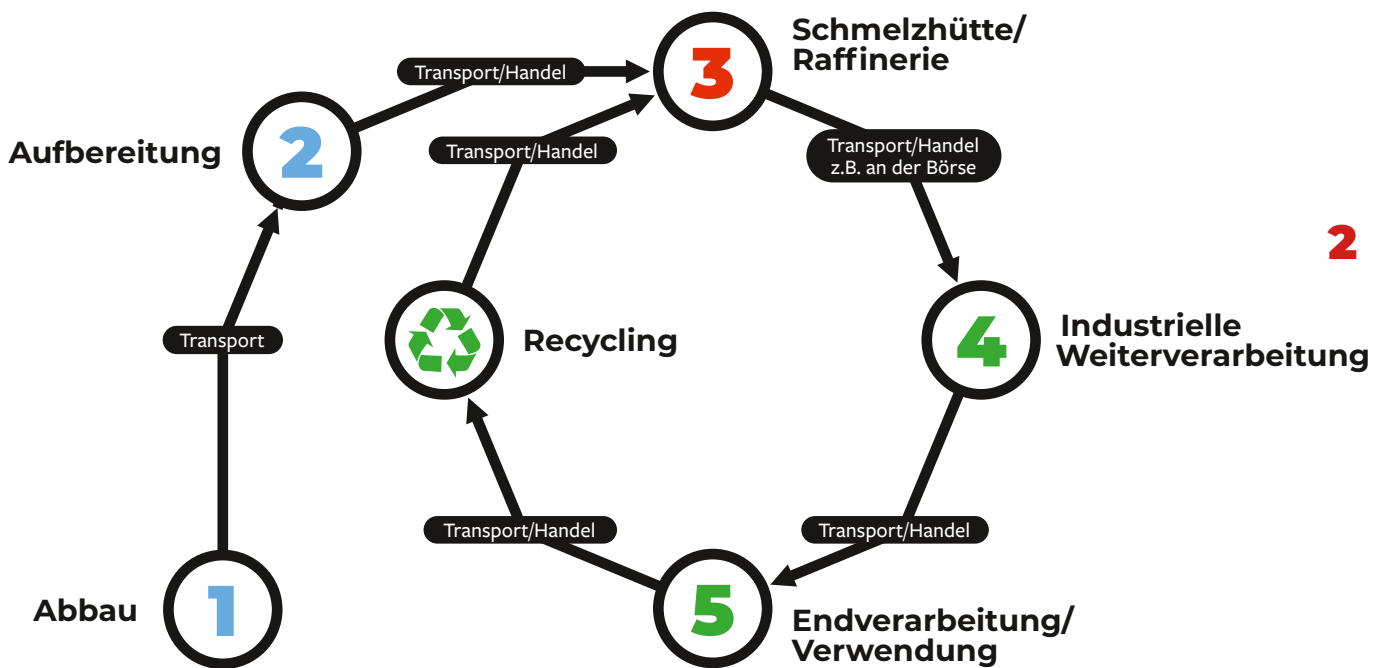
Schmelzhütte/
Raffinerie

3

Transport/Handel

2

Aufbereitung

Transport/Handel

Transport/Handel
z.B. an der Börse

2

Transport

Recycling

4

Industrielle
Weiterverarbeitung

Transport/Handel

Transport/Handel

Abbau

1

5

Endverarbeitung/
Verwendung